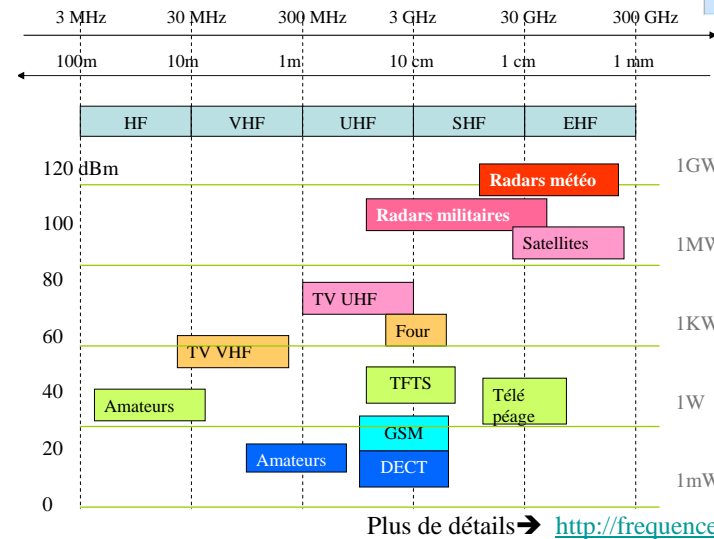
3 MHz 30 MHz 300 MHz 3 GHz 30 GHz 300 GHz

100m 10m 1m 10 cm 1 cm 1 mm

| HF | VHF | UHF | SHF | EHF |
|---|---|---|---|---|

120 dBm
100
80
60
40
20
0

1GW
1MW
1KW
1W
1mW

Radars météo
Radars militaires
Satellites
TV UHF
Four
TV VHF
TFTS
Télé péage
Amateurs
GSM
Amateurs
DECT

Plus de détails➔ http://frequence